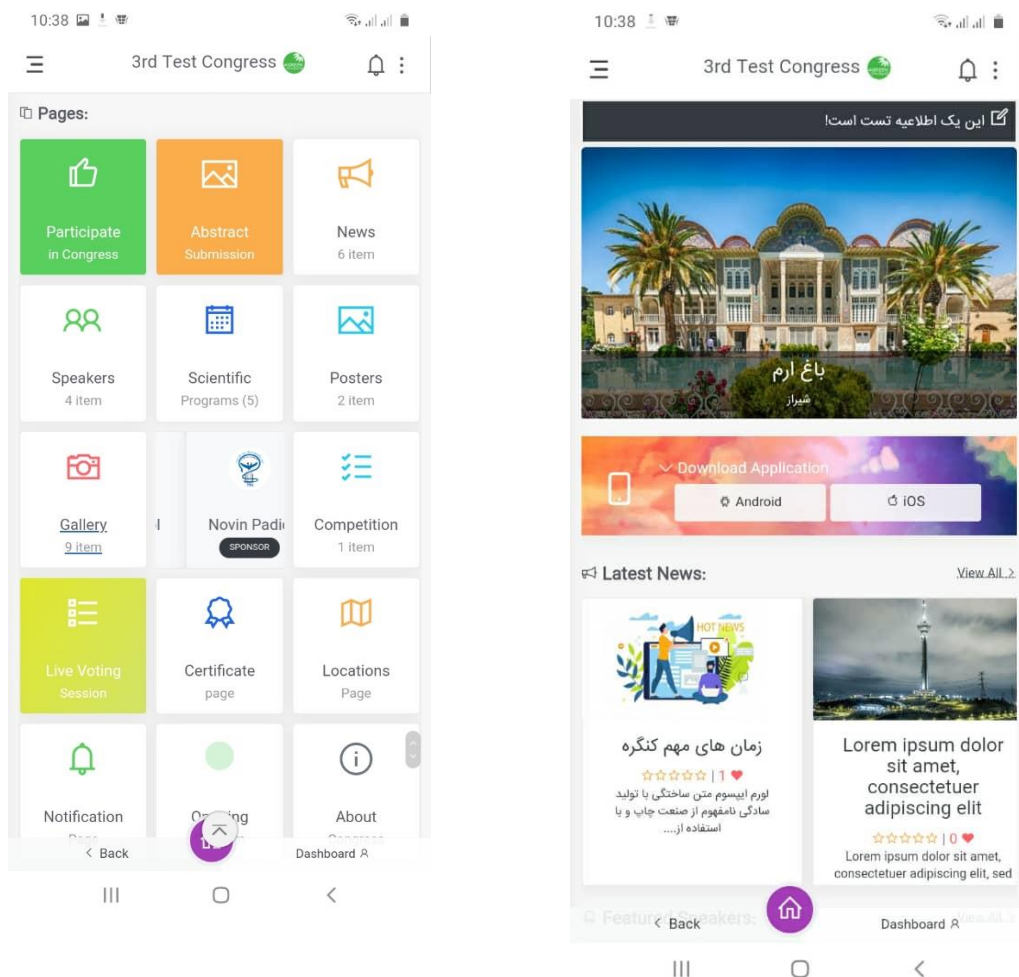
10:38

3rd Test Congress

Pages:

Participate
in Congress

Abstract
Submission

News
6 item

Speakers
4 item

Scientific
Programs (5)

Posters
2 item

Gallery
9 item

Novin Padi
SPONSOR

Competition
1 item

Live Voting
Session

Certificate
page

Locations
Page

Notification

O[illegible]ng

About

< Back

Dashboard

10:38

3rd Test Congress

این یک اطلاعیه تست است!

باغ ارم
شیراز

Download Application

Android

iOS

Latest News:

View All >

HOT NEWS

زمان های مهم کنگره

| 1

لورم ایپسوم متن ساختگی با تولید سادگی نامفهوم از صنعت چاپ و با استفاده از....

Lorem ipsum dolor sit amet, consectetuer adipiscing elit

| 0

Lorem ipsum dolor sit amet, consectetuer adipiscing elit, sed

Featur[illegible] Speakers:

< Back

Dashboard